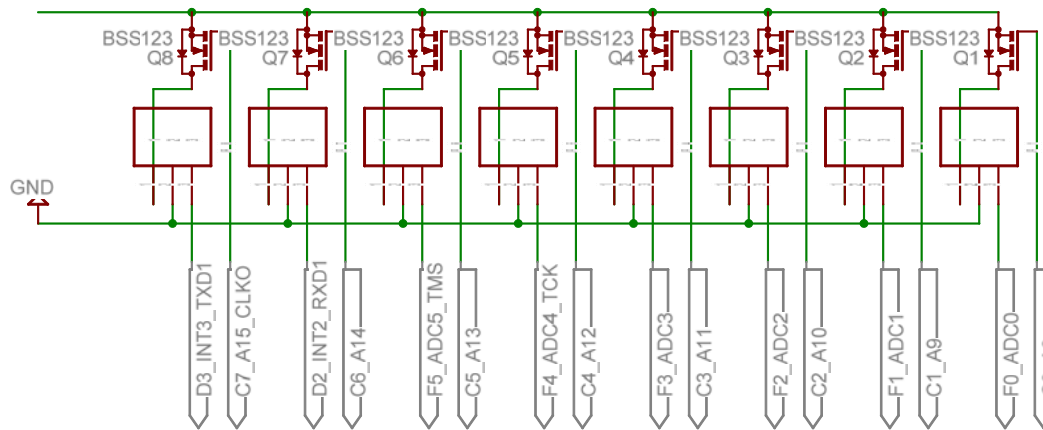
BSS123
Q8
BSS123
Q7
BSS123
Q6
BSS123
Q5
BSS123
Q4
BSS123
Q3
BSS123
Q2
BSS123
Q1

GND

D3_INT3_TXD1
C7_A15_CLKO
D2_INT2_RXD1
C6_A14
F5_ADC5_TMS
C5_A13
F4_ADC4_TCK
C4_A12
F3_ADC3
C3_A11
F2_ADC2
C2_A10
F1_ADC1
C1_A9
F0_ADC0